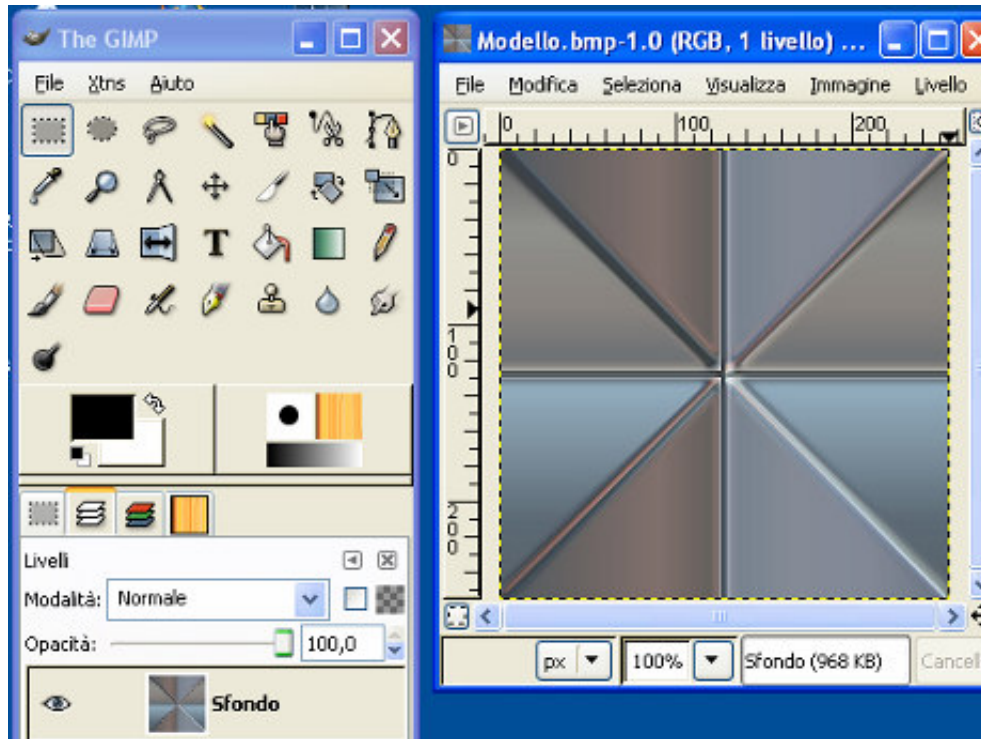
The GIMP

File Xtns Aiuto

Liveli

Modalità: Normale

Opacità: 100,0

Sfondo

Modello.bmp-1.0 (RGB, 1 livello) ...

File Modifica Seleziona Visualizza Immagine Livello

0 100 200

0

100

200

px 100% Sfondo (968 KB) Cancel